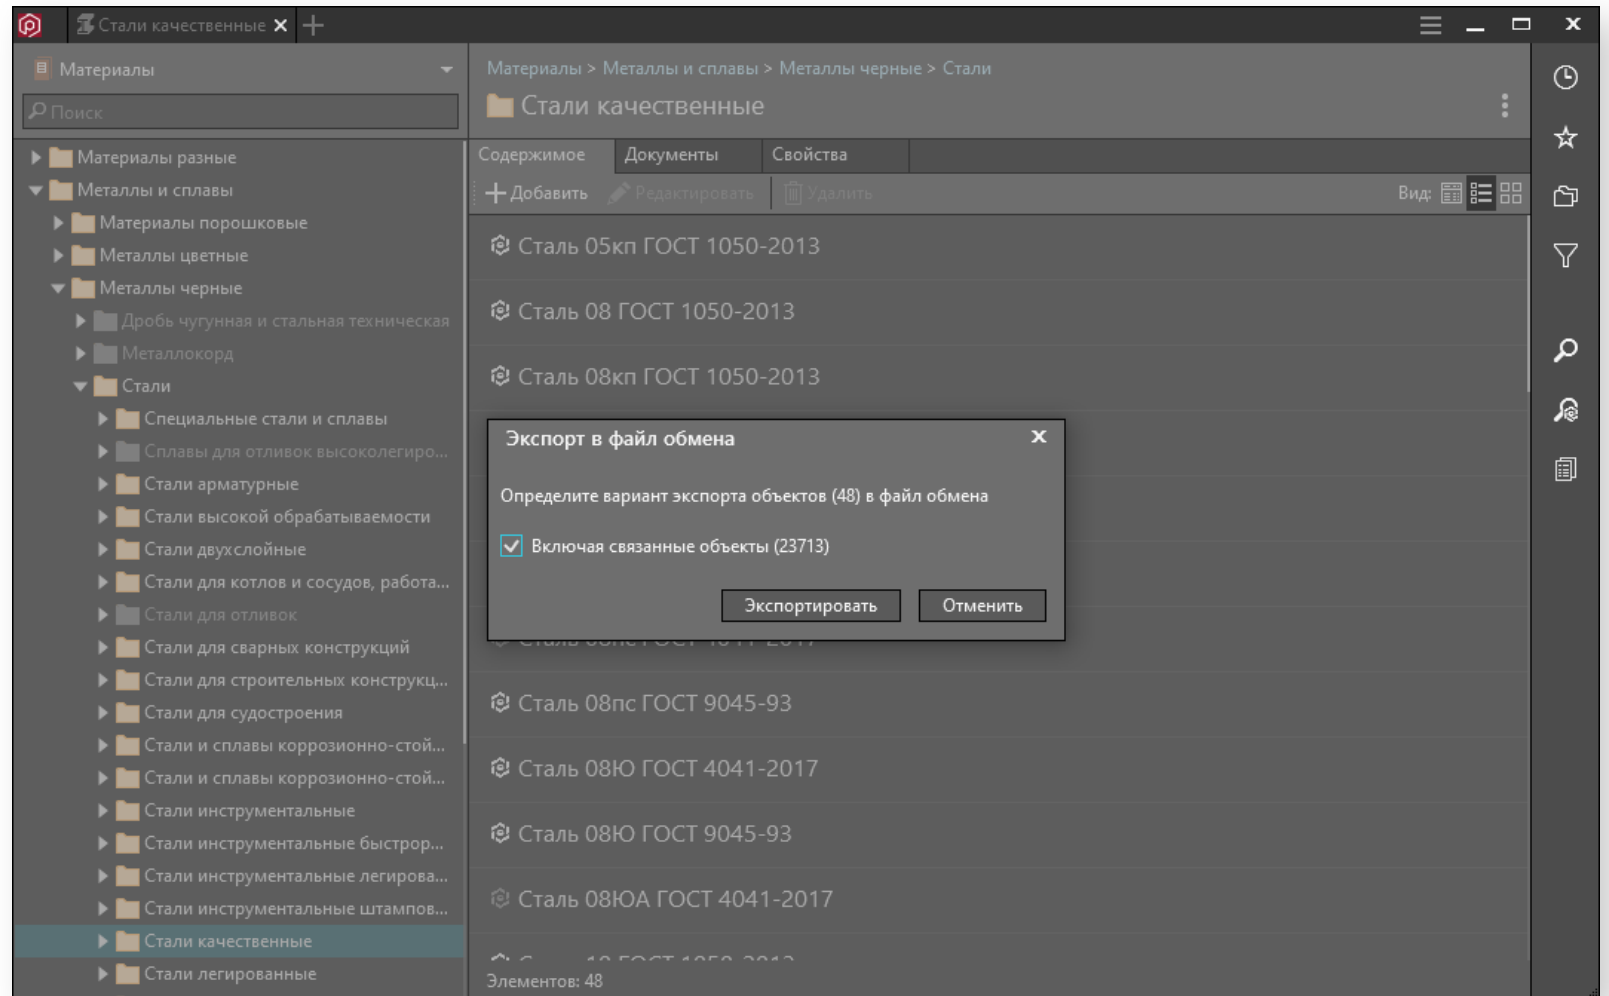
Стали качественные

Материалы

Поиск

Материалы разные
Металлы и сплавы
Материалы порошковые
Металлы цветные
Металлы черные
Дробь чугунная и стальная техническая
Металлокорд
Стали
Специальные стали и сплавы
Сплавы для отливок высоколегиро...
Стали арматурные
Стали высокой обрабатываемости
Стали двухслойные
Стали для котлов и сосудов, работа...
Стали для отливок
Стали для сварных конструкций
Стали для строительных конструкц...
Стали для судостроения
Стали и сплавы коррозионно-стой...
Стали и сплавы коррозионно-стой...
Стали инструментальные
Стали инструментальные быстрор...
Стали инструментальные легирова...
Стали инструментальные штампов...
Стали качественные
Стали легированные

Материалы > Металлы и сплавы > Металлы черные > Стали

Стали качественные

Содержимое | Документы | Свойства

Добавить | Редактировать | Удалить | Вид:

Сталь 05кп ГОСТ 1050-2013
Сталь 08 ГОСТ 1050-2013
Сталь 08кп ГОСТ 1050-2013
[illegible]
Сталь 08пс ГОСТ 9045-93
Сталь 08Ю ГОСТ 4041-2017
Сталь 08Ю ГОСТ 9045-93
Сталь 08ЮА ГОСТ 4041-2017
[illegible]

Элементов: 48

Экспорт в файл обмена

Определите вариант экспорта объектов (48) в файл обмена

Включая связанные объекты (23713)

Экспортировать | Отменить